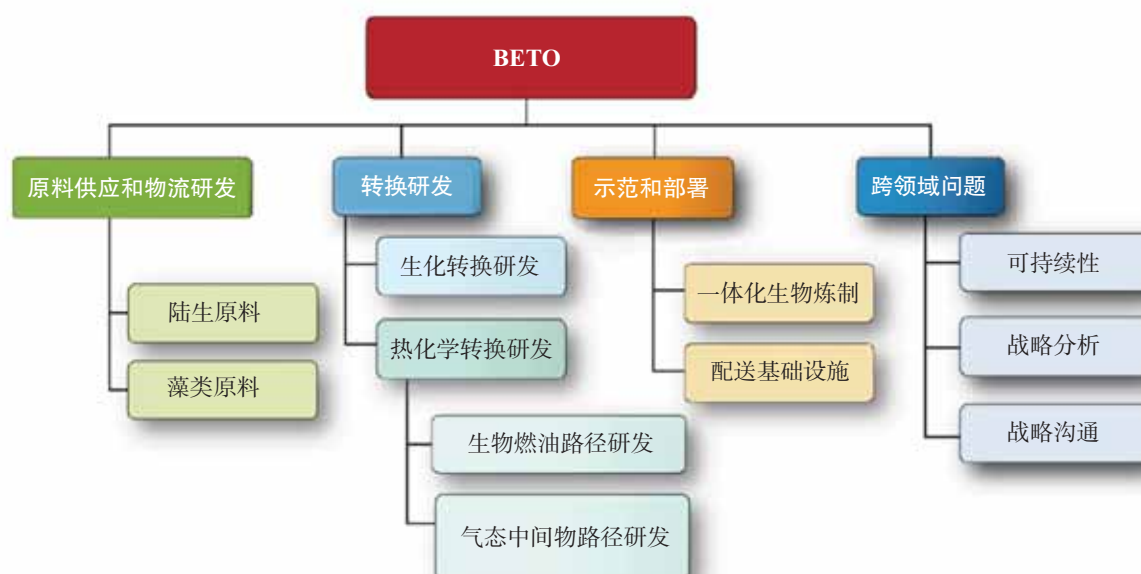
BETO

原料供应和物流研发

陆生原料

藻类原料

转换研发

生化转换研发

热化学转换研发

生物燃油路径研发

气态中间物路径研发

示范和部署

一体化生物炼制

配送基础设施

跨领域问题

可持续性

战略分析

战略沟通